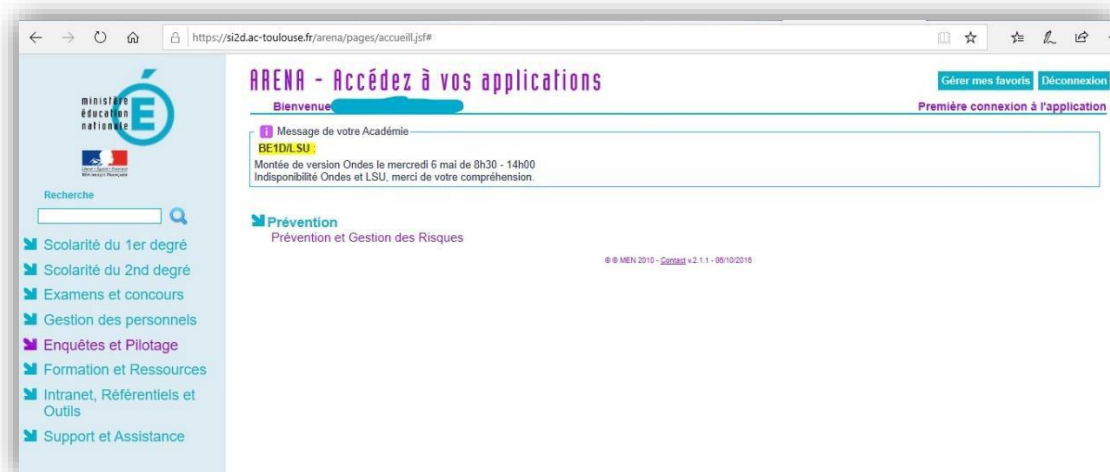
https://si2d.ac-toulouse.fr/arena/pages/accueil.jsf#

ministère éducation nationale

Liberté Égalité Fraternité République Française

Recherche

Scolarité du 1er degré

Scolarité du 2nd degré

Examens et concours

Gestion des personnels

Enquêtes et Pilotage

Formation et Ressources

Intranet, Référentiels et Outils

Support et Assistance

ARENA - Accédez à vos applications

Gérer mes favoris Déconnexion

Bienvenue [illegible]

Première connexion à l'application

Message de votre Académie

BE1D/LSU :

Montée de version Ondes le mercredi 6 mai de 8h30 - 14h00
Indisponibilité Ondes et LSU, merci de votre compréhension.

Prévention

Prévention et Gestion des Risques

© © MEN 2010 - Contact v.2.1.1 - 06/10/2016